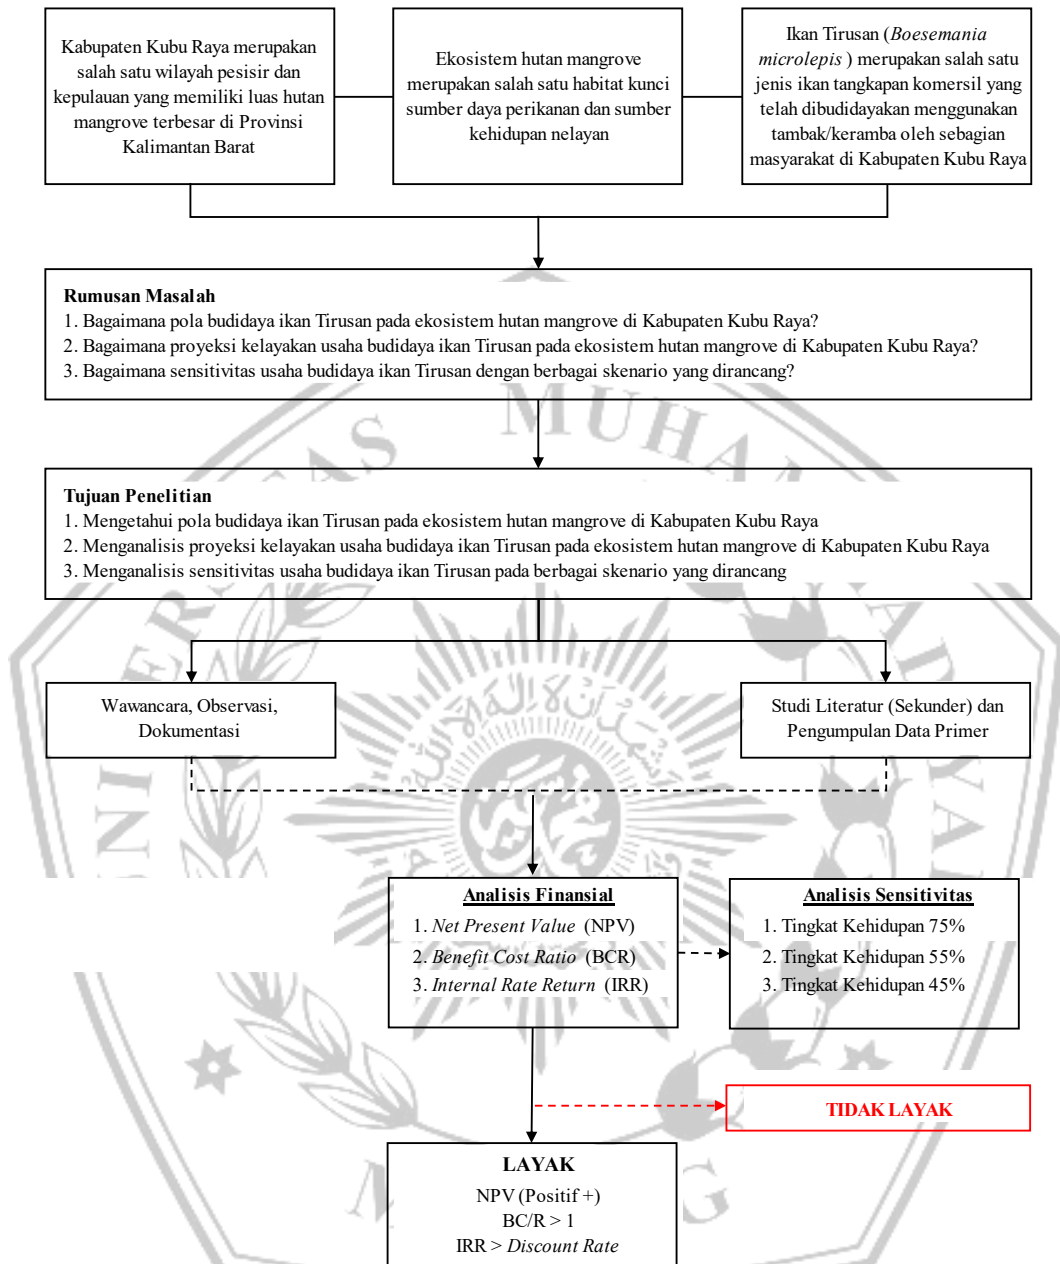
Kabupaten Kubu Raya merupakan salah satu wilayah pesisir dan kepulauan yang memiliki luas hutan mangrove terbesar di Provinsi Kalimantan Barat

Ekosistem hutan mangrove merupakan salah satu habitat kunci sumber daya perikanan dan sumber kehidupan nelayan

Ikan Tirusan (*Boesemania microlepis* ) merupakan salah satu jenis ikan tangkapan komersil yang telah dibudidayakan menggunakan tambak/keramba oleh sebagian masyarakat di Kabupaten Kubu Raya

**Rumusan Masalah**
1. Bagaimana pola budidaya ikan Tirusan pada ekosistem hutan mangrove di Kabupaten Kubu Raya?
2. Bagaimana proyeksi kelayakan usaha budidaya ikan Tirusan pada ekosistem hutan mangrove di Kabupaten Kubu Raya?
3. Bagaimana sensitivitas usaha budidaya ikan Tirusan dengan berbagai skenario yang dirancang?

**Tujuan Penelitian**
1. Mengetahui pola budidaya ikan Tirusan pada ekosistem hutan mangrove di Kabupaten Kubu Raya
2. Menganalisis proyeksi kelayakan usaha budidaya ikan Tirusan pada ekosistem hutan mangrove di Kabupaten Kubu Raya
3. Menganalisis sensitivitas usaha budidaya ikan Tirusan pada berbagai skenario yang dirancang

Wawancara, Observasi, Dokumentasi

Studi Literatur (Sekunder) dan Pengumpulan Data Primer

**Analisis Finansial**
1. *Net Present Value* (NPV)
2. *Benefit Cost Ratio* (BCR)
3. *Internal Rate Return* (IRR)

**Analisis Sensitivitas**
1. Tingkat Kehidupan 75%
2. Tingkat Kehidupan 55%
3. Tingkat Kehidupan 45%

TIDAK LAYAK

**LAYAK**
NPV (Positif +)
BC/R > 1
IRR > *Discount Rate*